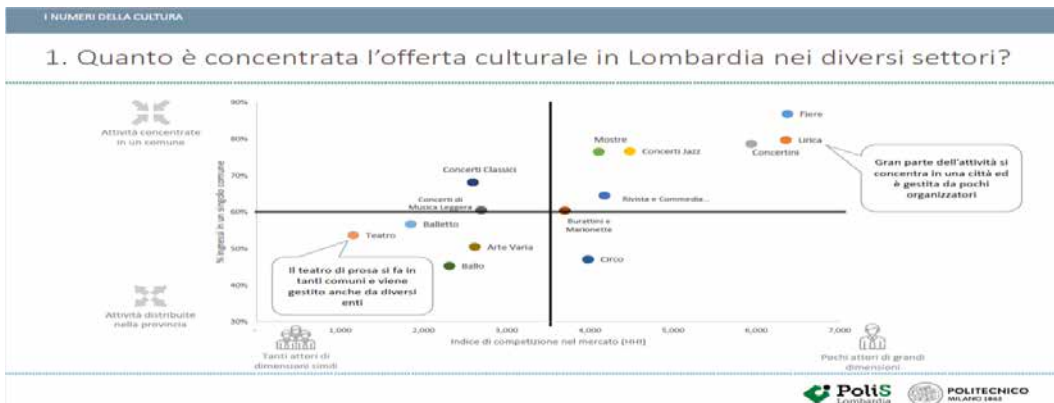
I NUMERI DELLA CULTURA

1. Quanto è concentrata l'offerta culturale in Lombardia nei diversi settori?

Attività concentrate in un comune

Attività distribuite nella provincia

90%
80%
70%
60%
50%
40%
30%

% Ingressi in un singolo comune

Fiere
Lirica
Concertini
Mostre
Concerti Jazz
Concerti Classici
Concerti di Musica Leggera
Rivista e Commedia...
Burattini e Marionette
Balletto
Teatro
Arte Varia
Ballo
Circo

Gran parte dell'attività si concentra in una città ed è gestita da pochi organizzatori

Il teatro di prosa si fa in tanti comuni e viene gestito anche da diversi enti

1,000
2,000
3,000
4,000
5,000
6,000
7,000

Indice di competizione nel mercato (HHI)

Tanti attori di dimensioni simili

Pochi attori di grandi dimensioni

PoliS Lombardia

POLITECNICO MILANO 1863